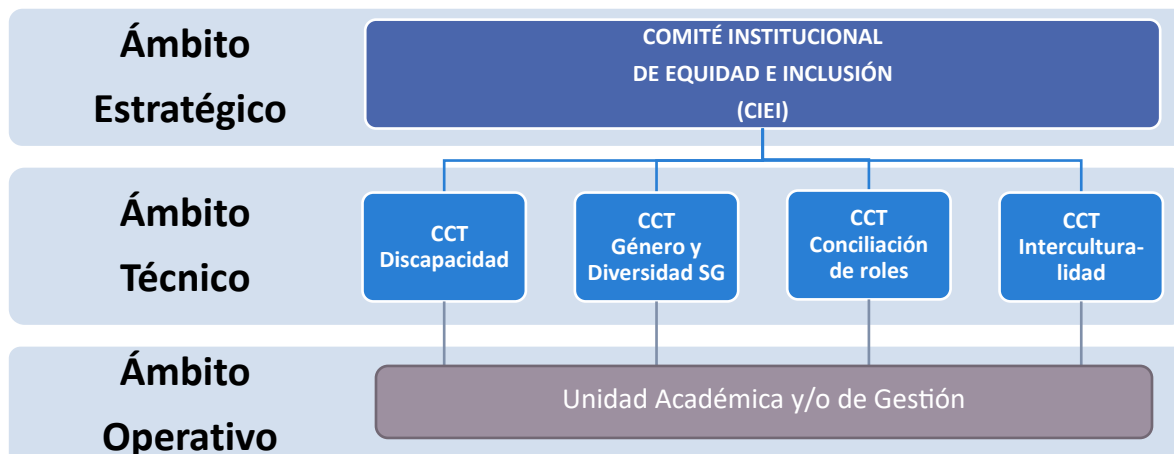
Ámbito Estratégico

COMITÉ INSTITUCIONAL DE EQUIDAD E INCLUSIÓN (CIEI)

Ámbito Técnico

CCT Discapacidad

CCT Género y Diversidad SG

CCT Conciliación de roles

CCT Interculturalidad

Ámbito Operativo

Unidad Académica y/o de Gestión